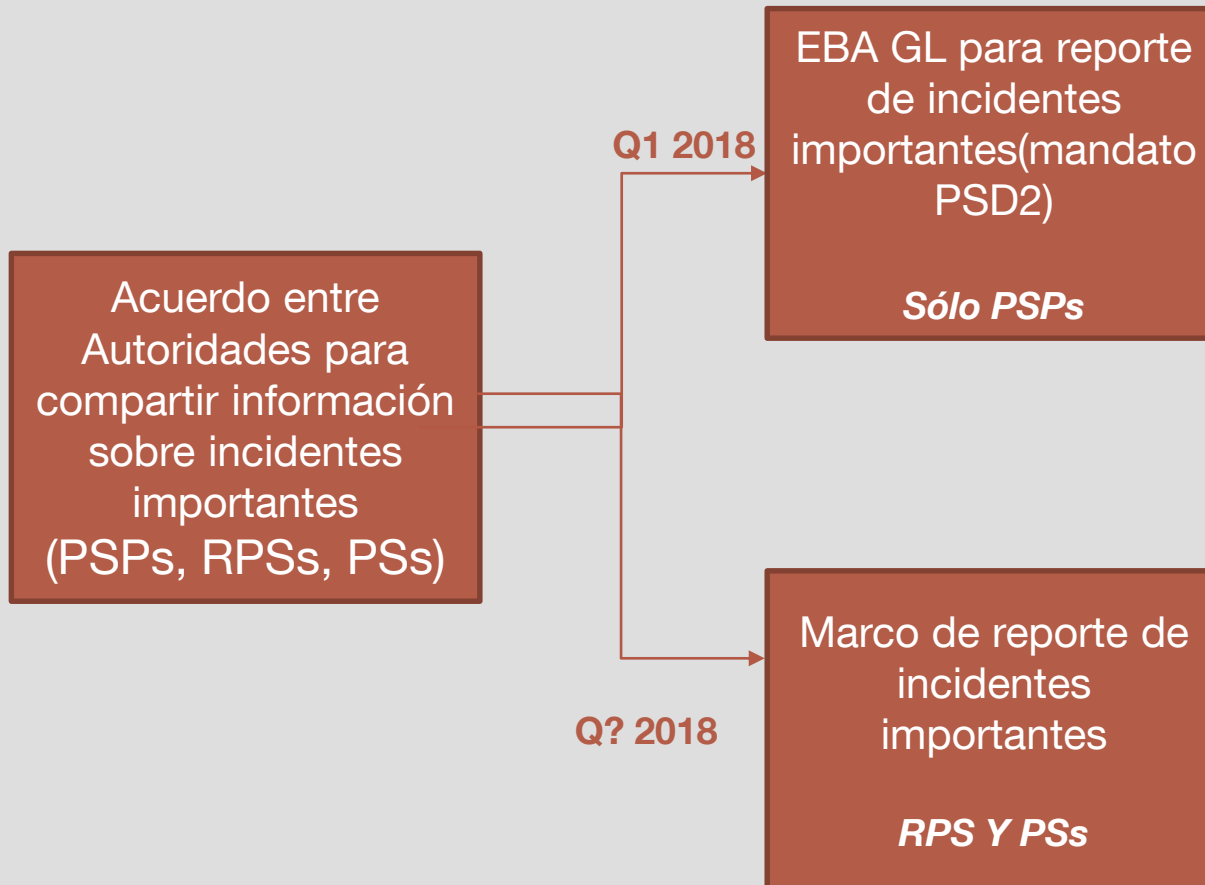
Acuerdo entre Autoridades para compartir información sobre incidentes importantes (PSPs, RPSs, PSs)

Q1 2018

EBA GL para reporte de incidentes importantes(mandato PSD2)

*Sólo PSPs*

Q? 2018

Marco de reporte de incidentes importantes

*RPS Y PSs*